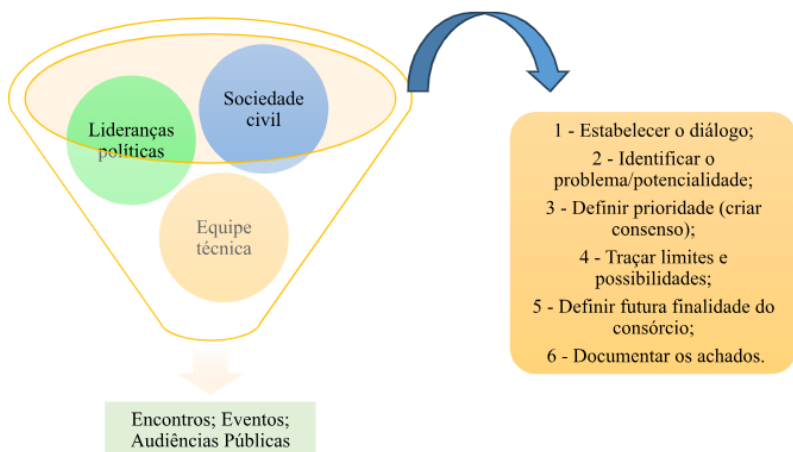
Sociedade civil

Lideranças políticas

Equipe técnica

Encontros; Eventos; Audiências Públicas

1 - Estabelecer o diálogo;

2 - Identificar o problema/potencialidade;

3 - Definir prioridade (criar consenso);

4 - Traçar limites e possibilidades;

5 - Definir futura finalidade do consórcio;

6 - Documentar os achados.